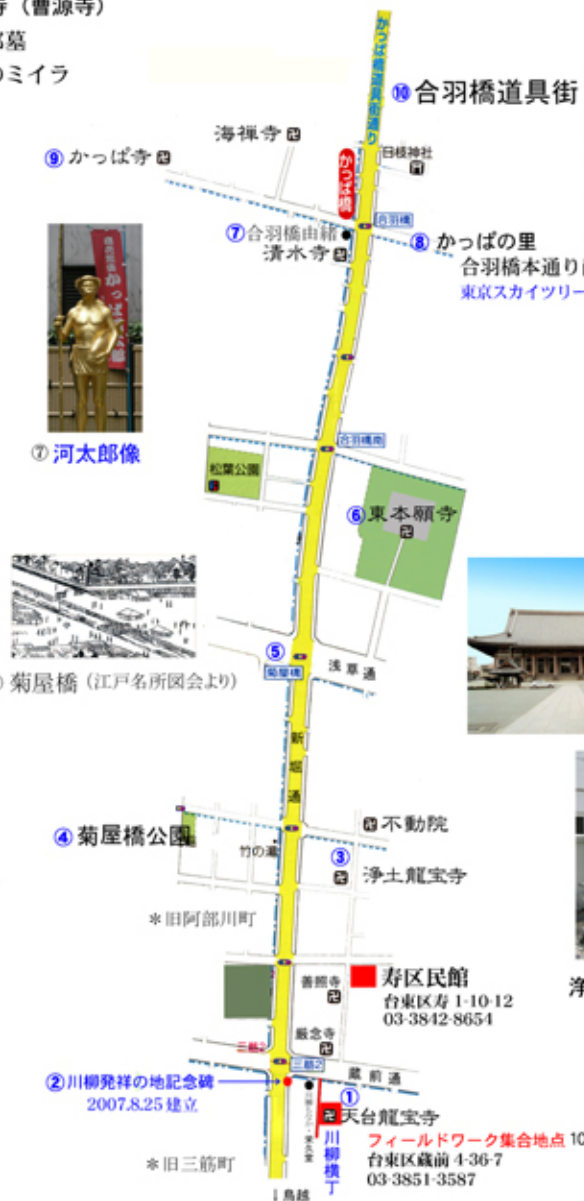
寺（曹源寺）
墓
のミイラ

かっぱ橋道具街通り
⑩合羽橋道具街
海禅寺
⑨かっぱ寺
日枝神社
かっぱ橋
合羽橋
⑦合羽橋由緒
清水寺
⑧かっぱの里
合羽橋本通り
東京スカイツリー
⑦河太郎像
合羽橋南
松葉公園
⑥東本願寺
⑤
菊屋橋
浅草通
⑤菊屋橋（江戸名所図会より）
新堀通
不動院
④菊屋橋公園
竹の湯
③
浄土龍宝寺
＊旧阿部川町
善照寺
寿区民館
台東区寿 1-10-12
03-3842-8654
厳念寺
三筋2
三筋2
蔵前通
②川柳発祥の地記念碑
2007.8.25 建立
①
天台龍宝寺
川柳横丁
フィールドワーク集合地点 10
台東区蔵前 4-36-7
03-3851-3587
＊旧三筋町
鳥越
浄